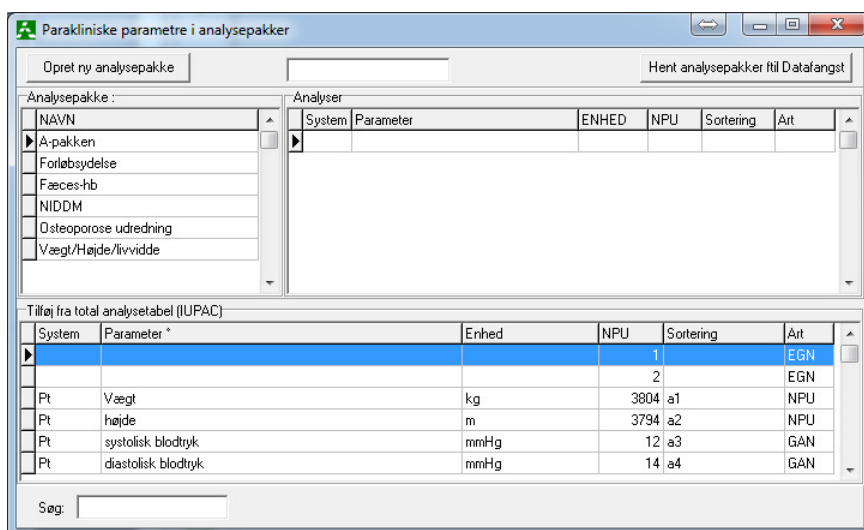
Parakliniske parametre i analysepakker

Opret ny analysepakke

Hent analysepakker fil Datafangst

Analysepakke :

| NAVN |
|---|
| A-pakken |
| Forløbsydelse |
| Fæces-hb |
| NIDDM |
| Osteoporose udredning |
| Vægt/Højde/livvidde |

Analyser

| System | Parameter | ENHED | NPU | Sortering | Art |
|---|---|---|---|---|---|
| | | | | | |

Tilføj fra total analysetabel (IUPAC)

| System | Parameter * | Enhed | NPU | Sortering | Art |
|---|---|---|---|---|---|
| | | | 1 | | EGN |
| | | | 2 | | EGN |
| Pt | Vægt | kg | 3804 | a1 | NPU |
| Pt | højde | m | 3794 | a2 | NPU |
| Pt | systolisk blodtryk | mmHg | 12 | a3 | GAN |
| Pt | diastolisk blodtryk | mmHg | 14 | a4 | GAN |

Søg: